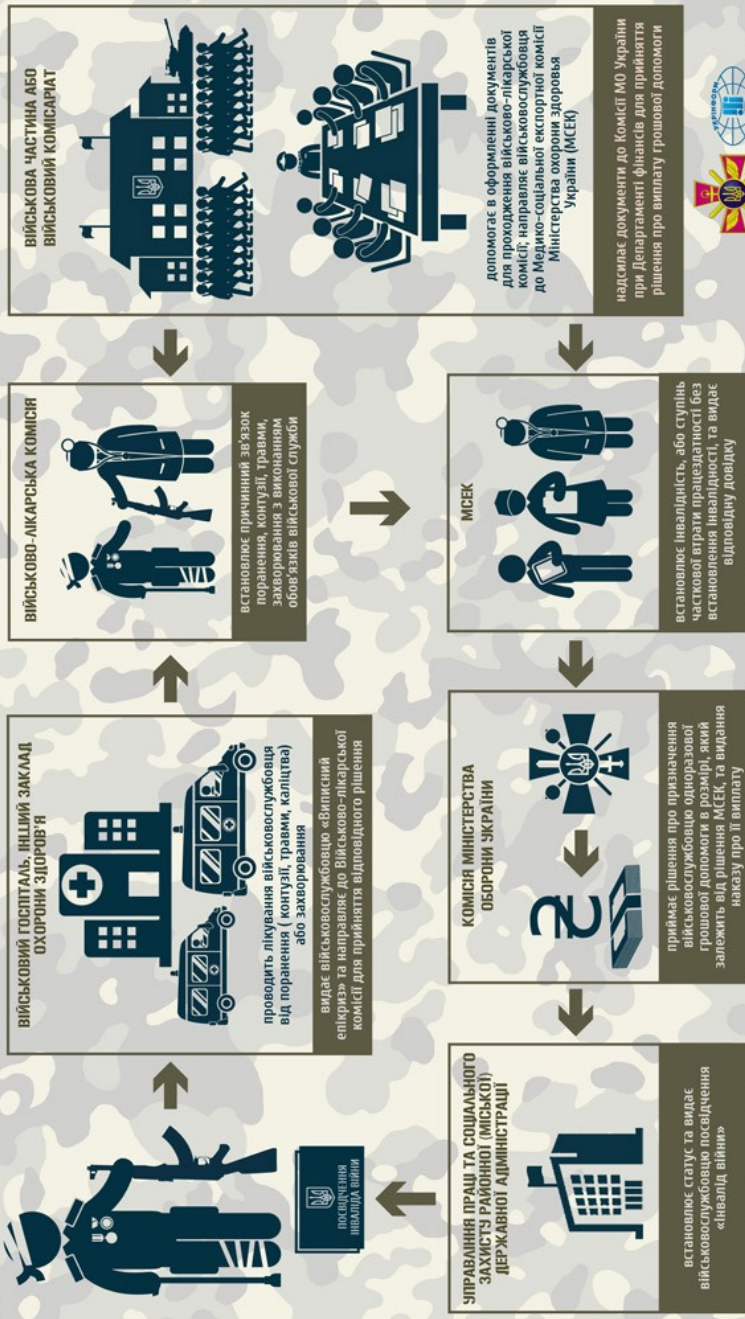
ПОСВІДЧЕННЯ ІНВАЛІДА ВІЙНИ

ВІЙСЬКОВИЙ ГОСПІТАЛЬ, ІНШИЙ ЗАКЛАД ОХОРОНИ ЗДОРОВ'Я

проводить лікування військовослужбовця від поранення ( контузії, травми, каліцтва) або захворювання

видає військовослужбовцю «Виписний епікриз» та направляє до Військово-лікарської комісії для прийняття відповідного рішення

ВІЙСЬКОВО-ЛІКАРСЬКА КОМІСІЯ

встановлює причинний зв'язок поранення, контузії, травми, захворювання з виконанням обов'язків військової служби

ВІЙСЬКОВА ЧАСТИНА АБО ВІЙСЬКОВИЙ КОМІСАРІАТ

допомагає в оформленні документів для проходження військово-лікарської комісії; направляє військовослужбовця до Медико-соціальної експертної комісії Міністерства охорони здоров'я України (МСЕК)

надсилає документи до Комісії МО України при Департаменті фінансів для прийняття рішення про виплату грошової допомоги

МСЕК

встановлює інвалідність, або ступінь часткової втрати працездатності без встановлення інвалідності, та видає відповідну довідку

КОМІСІЯ МІНІСТЕРСТВА ОБОРОНИ УКРАЇНИ

приймає рішення про призначення військовослужбовцю одноразової грошової допомоги в розмірі, який залежить від рішення МСЕК, та видання наказу про її виплату

УПРАВЛІННЯ ПРАЦІ ТА СОЦІАЛЬНОГО ЗАХИСТУ РАЙОННОЇ (МІСЬКОЇ) ДЕРЖАВНОЇ АДМІНІСТРАЦІЇ

встановлює статус та видає військовослужбовцю посвідчення «Інвалід війни»